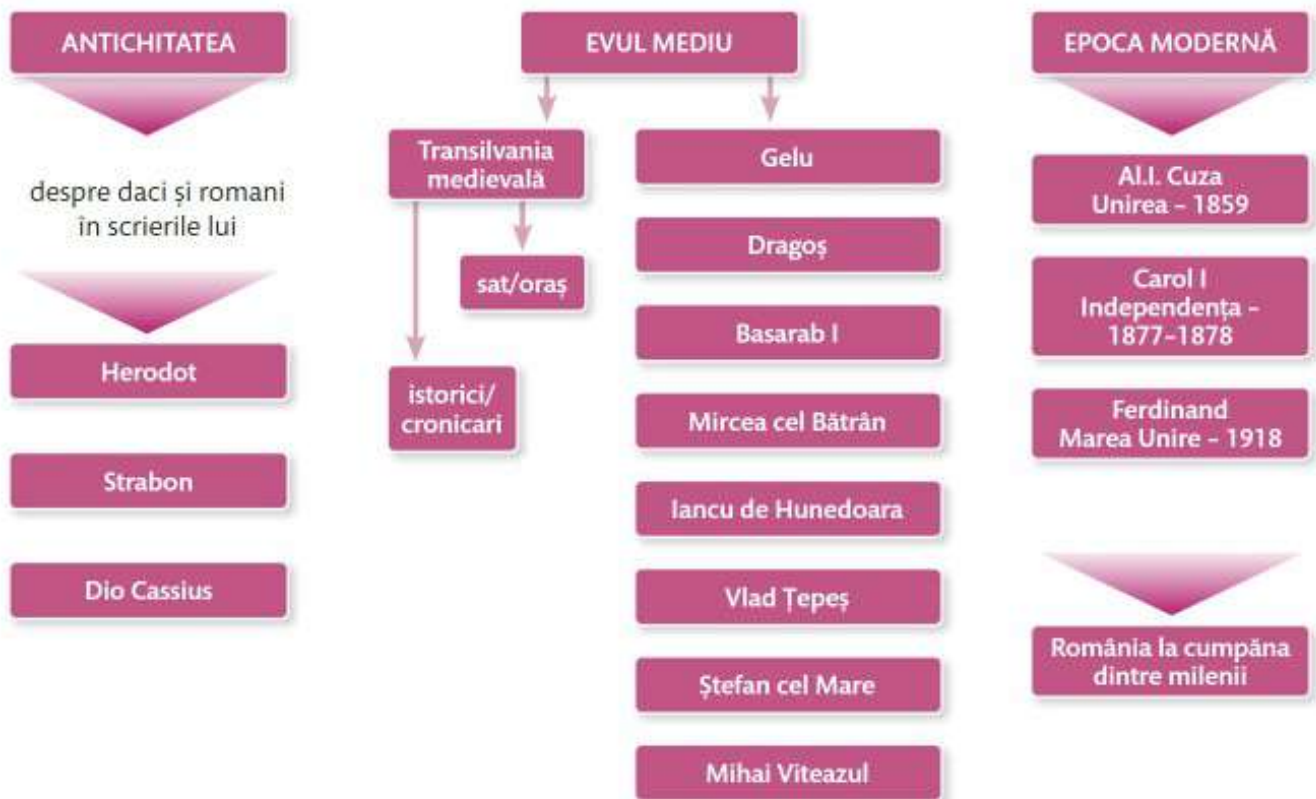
ANTICHITATEA

despre daci și romani în scrierile lui

Herodot

Strabon

Dio Cassius

EVUL MEDIU

Transilvania medievală

sat/oraș

istorici/ cronicari

Gelu

Dragoș

Basarab I

Mircea cel Bătrân

Iancu de Hunedoara

Vlad Țepeș

Ștefan cel Mare

Mihai Viteazul

EPOCA MODERNĂ

Al.I. Cuza Unirea – 1859

Carol I Independența – 1877–1878

Ferdinand Marea Unire – 1918

România la cumpăna dintre milenii